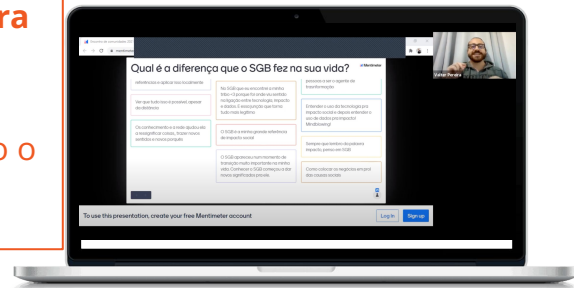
ra

o o

Qual é a diferença que o SGB fez na sua vida?

Mentimeter

Ver que tudo isso é possível apesar de obstáculos

Os conhecimentos e a visão ajudou a dar significado às coisas, trazer novos sentidos e novos porquês

No SGB que eu encontrei o meu Ikigai

O SGB é a minha grande referência de impacto social

O SGB apareceu num momento de transição muito importante na minha vida.

Entender o uso da tecnologia pra impacto social

Sempre que lembro da palavra impacto, penso em SGB

Como colocar os negócios em prol das causas sociais

Valter Pereira

To use this presentation, create your free Mentimeter account

Log in

Sign up